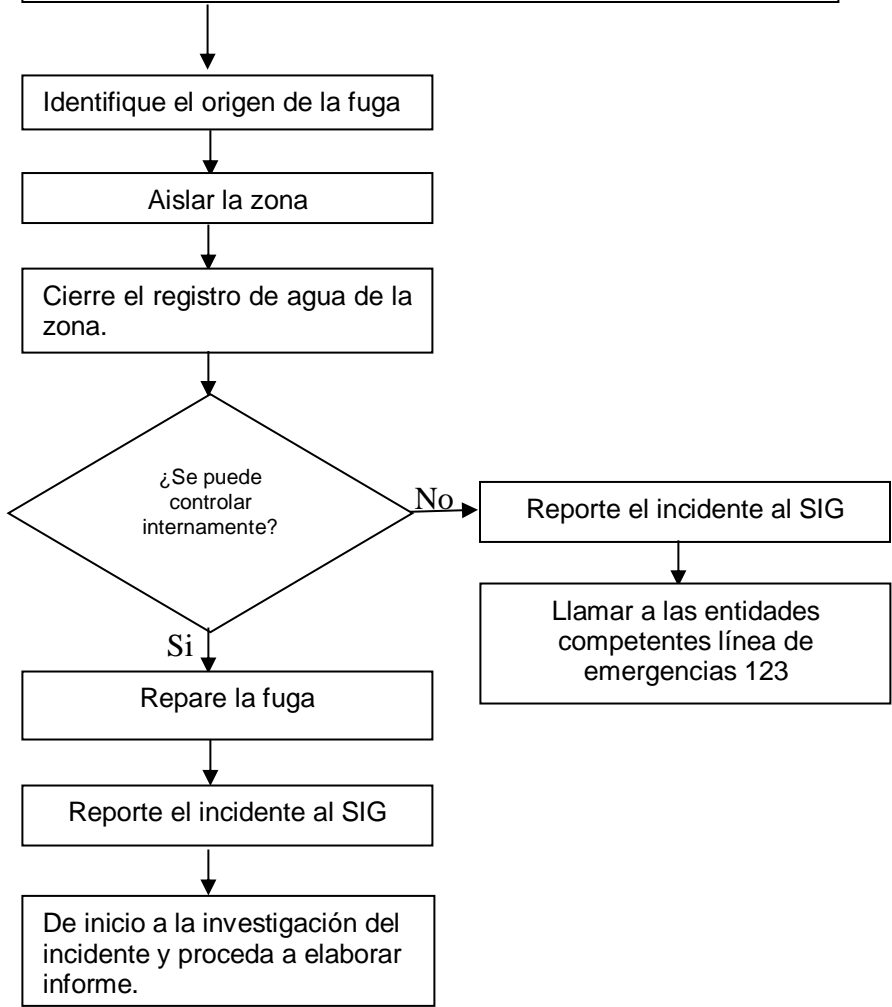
Identifique el origen de la fuga

Aislar la zona

Cierre el registro de agua de la zona.

¿Se puede controlar internamente?

No

Reporte el incidente al SIG

Llamar a las entidades competentes línea de emergencias 123

Si

Repare la fuga

Reporte el incidente al SIG

De inicio a la investigación del incidente y proceda a elaborar informe.